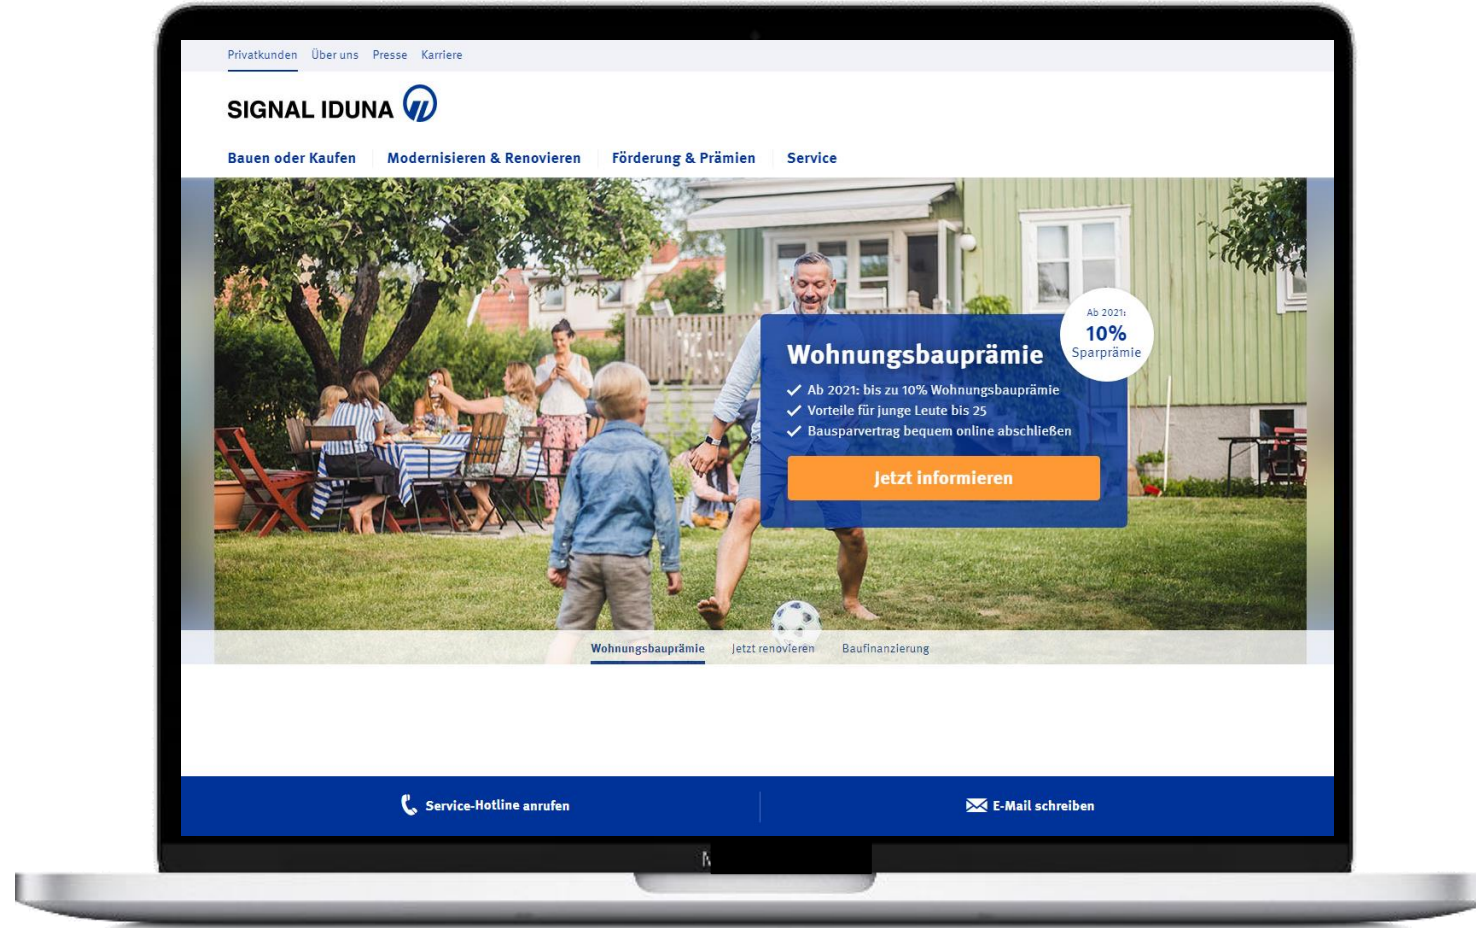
Privatkunden Über uns Presse Karriere

SIGNAL IDUNA

Bauen oder Kaufen | Modernisieren & Renovieren | Förderung & Prämien | Service

Ab 2021:
10%
Sparprämie

Wohnungsbauprämie

✓ Ab 2021: bis zu 10% Wohnungsbauprämie
✓ Vorteile für junge Leute bis 25
✓ Bausparvertrag bequem online abschließen

Jetzt informieren

Wohnungsbauprämie Jetzt renovieren Baufinanzierung

Service-Hotline anrufen

E-Mail schreiben